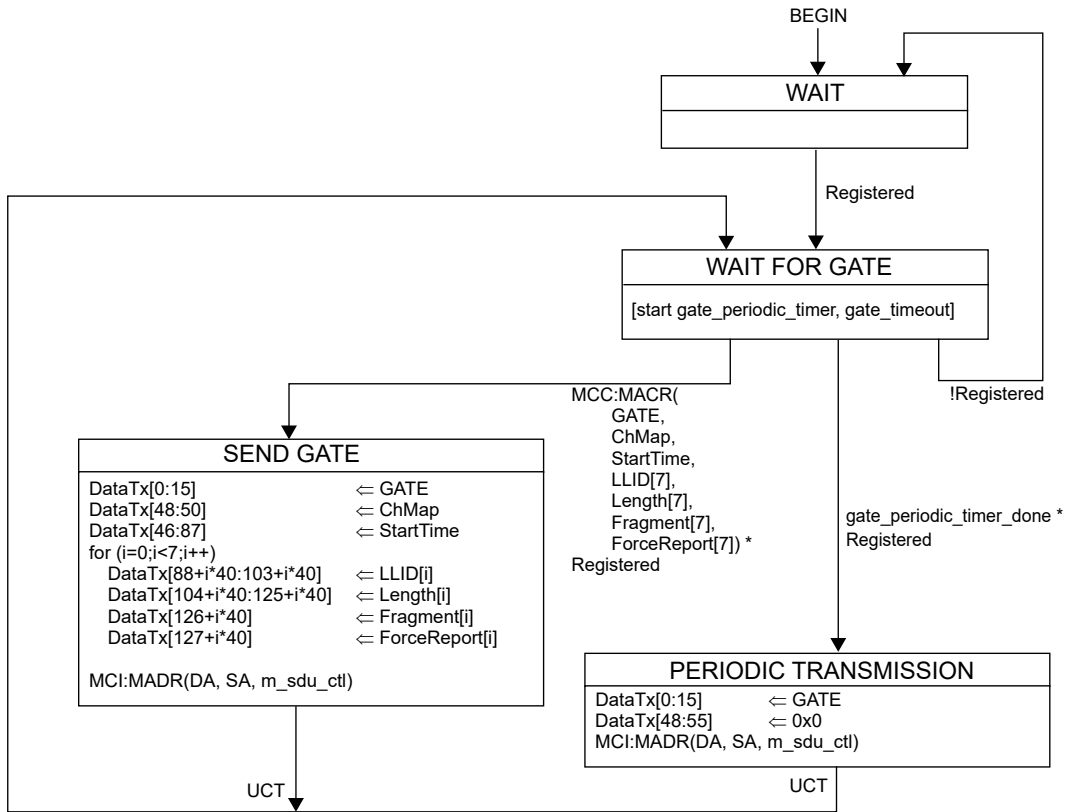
BEGIN

WAIT

Registered

WAIT FOR GATE

[start gate_periodic_timer, gate_timeout]

!Registered

MCC:MACR( GATE, ChMap, StartTime, LLID[7], Length[7], Fragment[7], ForceReport[7]) * Registered

SEND GATE

DataTx[0:15] $\Leftarrow$ GATE
DataTx[48:50] $\Leftarrow$ ChMap
DataTx[46:87] $\Leftarrow$ StartTime
for (i=0;i<7;i++)
DataTx[88+i*40:103+i*40] $\Leftarrow$ LLID[i]
DataTx[104+i*40:125+i*40] $\Leftarrow$ Length[i]
DataTx[126+i*40] $\Leftarrow$ Fragment[i]
DataTx[127+i*40] $\Leftarrow$ ForceReport[i]

MCI:MADR(DA, SA, m_sdu_ctl)

gate_periodic_timer_done * Registered

PERIODIC TRANSMISSION

DataTx[0:15] $\Leftarrow$ GATE
DataTx[48:55] $\Leftarrow$ 0x0
MCI:MADR(DA, SA, m_sdu_ctl)

UCT

UCT